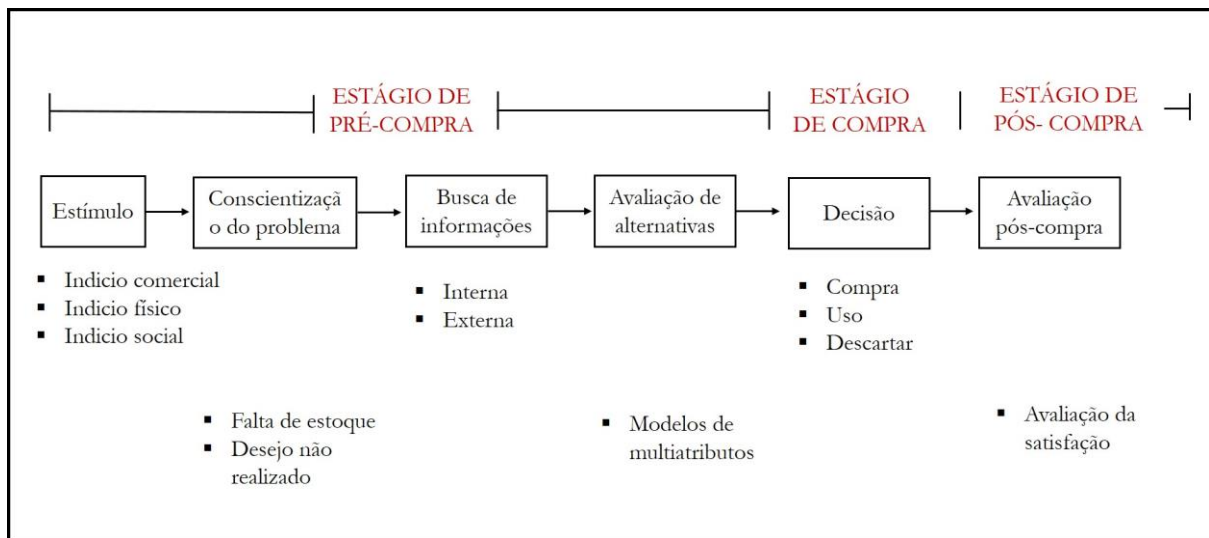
ESTÁGIO DE PRÉ-COMPRA

ESTÁGIO DE COMPRA

ESTÁGIO DE PÓS- COMPRA

Estímulo

Conscientizaçã o do problema

Busca de informações

Avaliação de alternativas

Decisão

Avaliação pós-compra

- Indicio comercial
- Indicio físico
- Indicio social

- Interna
- Externa

- Compra
- Uso
- Descartar

- Falta de estoque
- Desejo não realizado

- Modelos de multiatributos

- Avaliação da satisfação